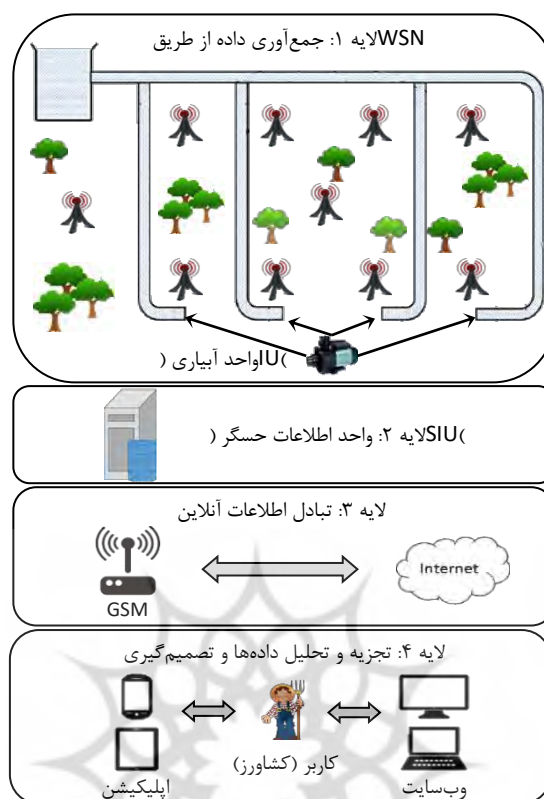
WSNلایه ۱: جمع‌آوری داده از طریق

)IUواحد آبیاری (

)SIUلایه ۲: واحد اطلاعات حسگر (

لایه ۳: تبادل اطلاعات آنلاین

GSM

Internet

لایه ۴: تجزیه و تحلیل داده‌ها و تصمیم‌گیری

کاربر (کشاورز)

اپلیکیشن

وب‌سایت